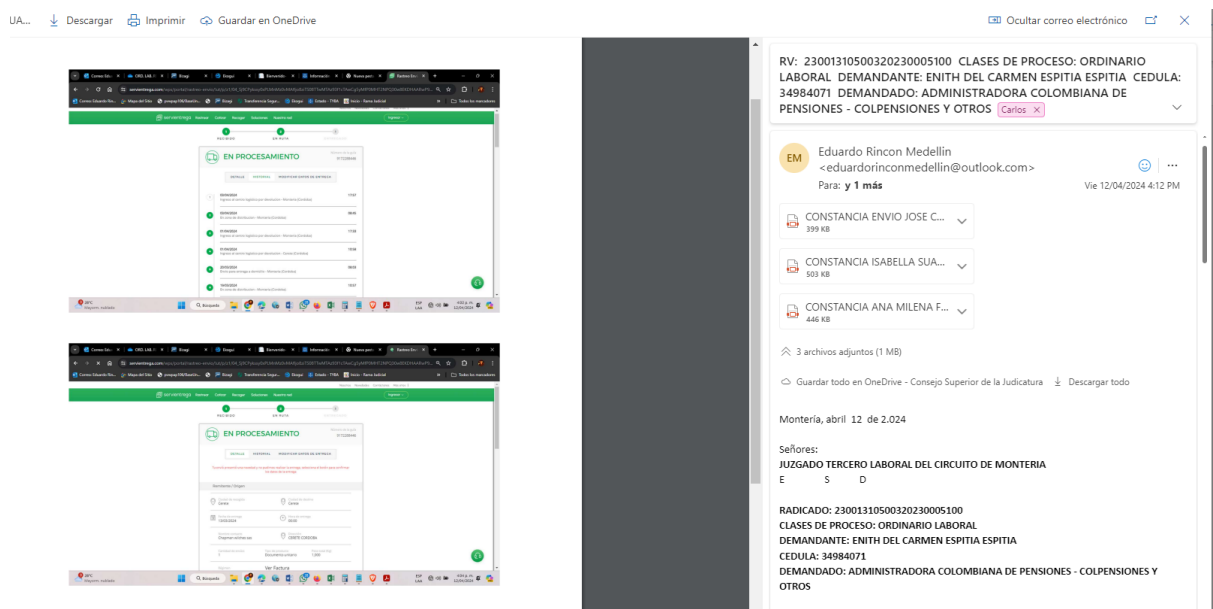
UA... Descargar Imprimir Guardar en OneDrive

Ocultar correo electrónico

EN PROCESAMIENTO

EN PROCESAMIENTO

Ver Factura

RV: 23001310500320230005100 CLASES DE PROCESO: ORDINARIO LABORAL DEMANDANTE: ENITH DEL CARMEN ESPITIA ESPITIA CEDULA: 34984071 DEMANDADO: ADMINISTRADORA COLOMBIANA DE PENSIONES - COLPENSIONES Y OTROS Carlos

EM Eduardo Rincon Medellin <eduardorinconmedellin@outlook.com>

Para: y 1 más

Vie 12/04/2024 4:12 PM

CONSTANCIA ENVIO JOSE C...
399 KB

CONSTANCIA ISABELLA SUA...
503 KB

CONSTANCIA ANA MILENA F...
446 KB

3 archivos adjuntos (1 MB)

Guardar todo en OneDrive - Consejo Superior de la Judicatura Descargar todo

Montería, abril 12 de 2.024

Señores:
JUZGADO TERCERO LABORAL DEL CIRCUITO DE MONTERIA
E S D

RADICADO: 23001310500320230005100
CLASES DE PROCESO: ORDINARIO LABORAL
DEMANDANTE: ENITH DEL CARMEN ESPITIA ESPITIA
CEDULA: 34984071
DEMANDADO: ADMINISTRADORA COLOMBIANA DE PENSIONES - COLPENSIONES Y OTROS